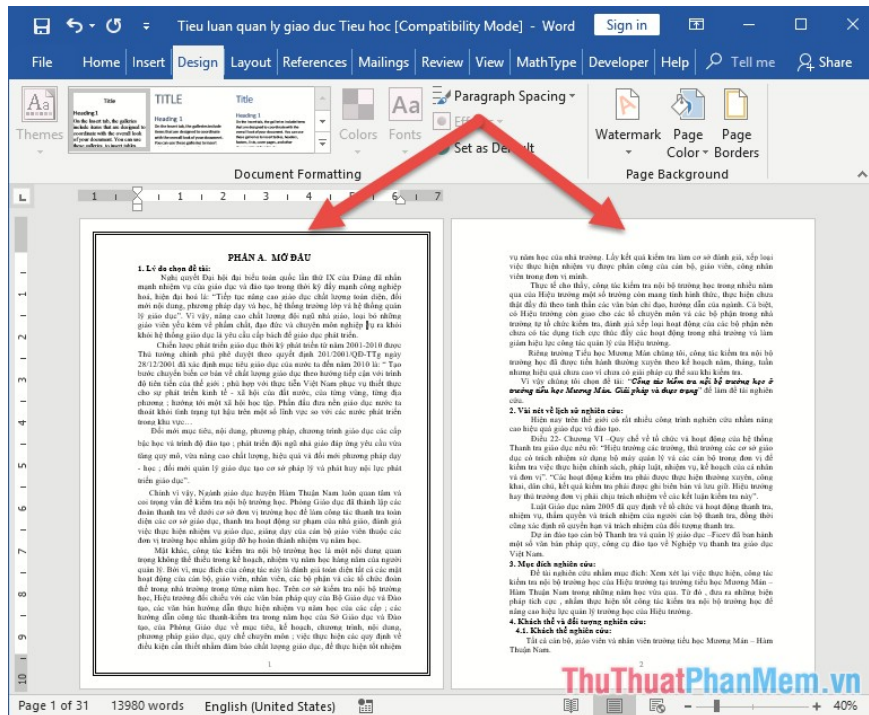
Tieu luan quan ly giao duc Tieu hoc [Compatibility Mode] - Word

Sign in

File Home Insert Design Layout References Mailings Review View MathType Developer Help Tell me Share

Themes

Colors Fonts

Paragraph Spacing

Set as Default

Watermark Page Color Page Borders

Document Formatting

Page Background

PHẦN A. MỞ ĐẦU

1. Lý do chọn đề tài:

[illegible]

1

vụ nâm học của nhà trường. Lấy kết quả kiểm tra làm cơ sở đánh giá, xếp loại việc thực hiện nhiệm vụ được phân công của cán bộ, giáo viên, công nhân viên trong đơn vị mình.

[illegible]

2. Vài nét về lịch sử nghiên cứu:

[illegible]

3. Mục đích nghiên cứu:

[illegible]

4. Khách thể và đối tượng nghiên cứu:

4.1. Khách thể nghiên cứu:

Tất cả cán bộ, giáo viên và nhân viên trường tiểu học Mương Mán – Hàm Thuận Nam.

2

Page 1 of 31 13980 words English (United States) 40%

ThuThuatPhanMem.vn